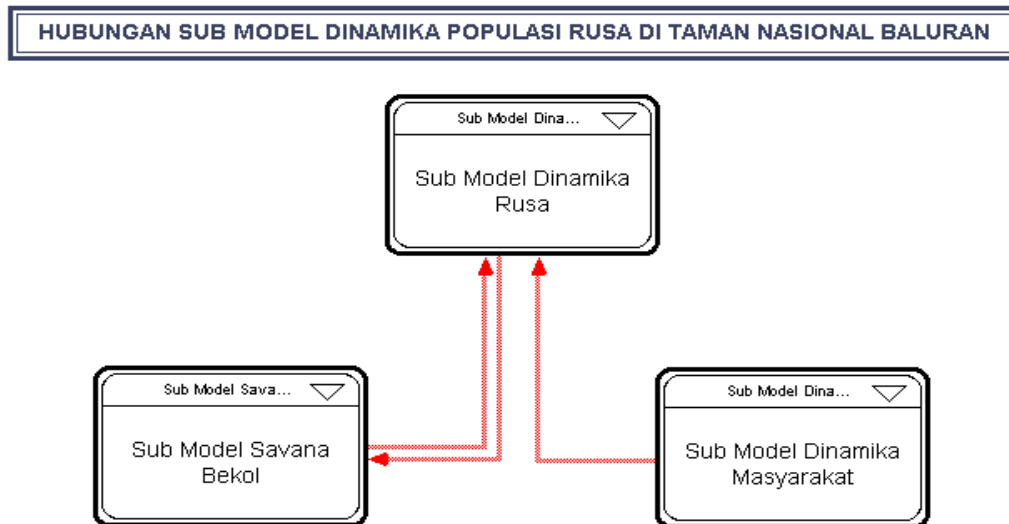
HUBUNGAN SUB MODEL DINAMIKA POPULASI RUSA DI TAMAN NASIONAL BALURAN

Sub Model Dina...

Sub Model Dinamika Rusa

Sub Model Sava...

Sub Model Savana Bekol

Sub Model Dina...

Sub Model Dinamika Masyarakat